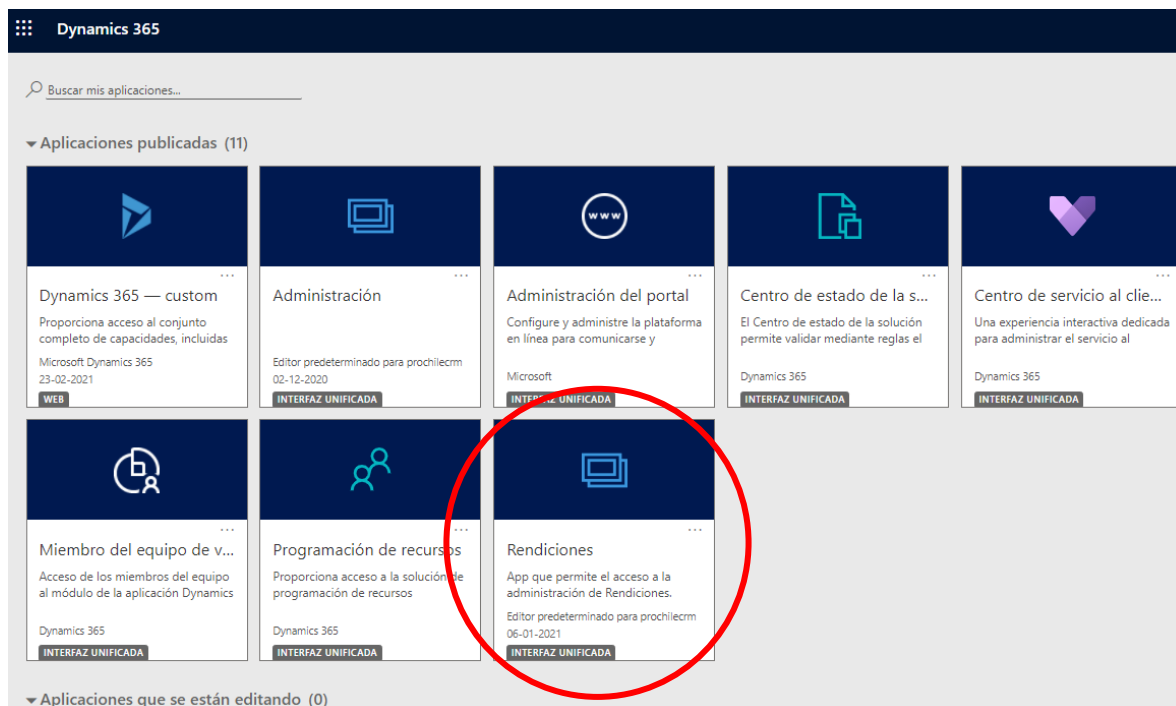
Dynamics 365

Buscar mis aplicaciones...

Aplicaciones publicadas (11)

...
Dynamics 365 — custom
Proporciona acceso al conjunto completo de capacidades, incluidas
Microsoft Dynamics 365
23-02-2021
WEB

...
Administración
Editor predeterminado para prochilecrm
02-12-2020
INTERFAZ UNIFICADA

www
...
Administración del portal
Configure y administre la plataforma en línea para comunicarse y
Microsoft
INTERFAZ UNIFICADA

...
Centro de estado de la s...
El Centro de estado de la solución permite validar mediante reglas el
Dynamics 365
INTERFAZ UNIFICADA

...
Centro de servicio al clie...
Una experiencia interactiva dedicada para administrar el servicio al
Dynamics 365
INTERFAZ UNIFICADA

...
Miembro del equipo de v...
Acceso de los miembros del equipo al módulo de la aplicación Dynamics
Dynamics 365
INTERFAZ UNIFICADA

...
Programación de recursos
Proporciona acceso a la solución de programación de recursos
Dynamics 365
INTERFAZ UNIFICADA

...
Rendiciones
App que permite el acceso a la administración de Rendiciones.
Editor predeterminado para prochilecrm
06-01-2021
INTERFAZ UNIFICADA

Aplicaciones que se están editando (0)